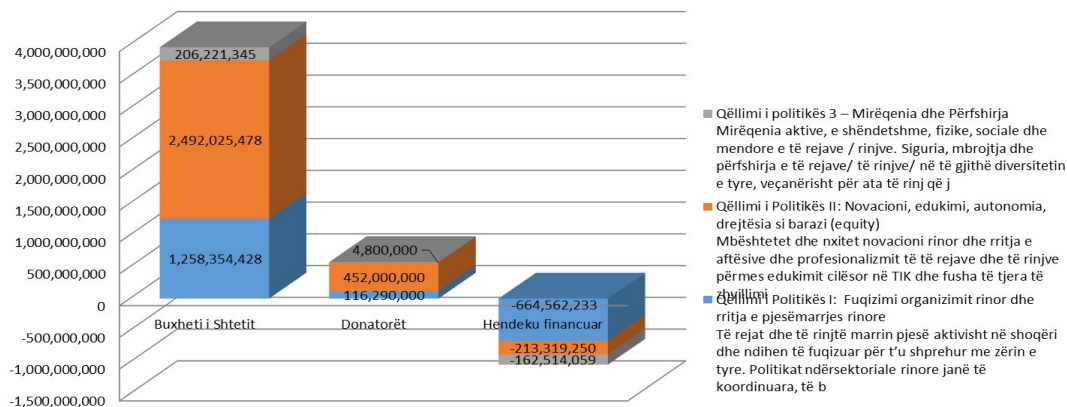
4,000,000,000
3,500,000,000
3,000,000,000
2,500,000,000
2,000,000,000
1,500,000,000
1,000,000,000
500,000,000
0
-500,000,000
-1,000,000,000
-1,500,000,000

206,221,345
2,492,025,478
1,258,354,428
4,800,000
452,000,000
116,290,000
-664,562,233
-213,319,250
-162,514,059

Buxheti i Shtetit
Donatorët
Hendeku financuar

Qëllimi i politikës 3 – Mirëqenia dhe Përfshirja Mirëqenia aktive, e shëndetshme, fizike, sociale dhe mendore e të rejave / rinjve. Siguria, mbrojtja dhe përfshirja e të rejave/ të rinjve/ në të gjithë diversitetin e tyre, veçanërisht për ata të rinj që j

Qëllimi i Politikës II: Novacioni, edukimi, autonomia, drejtësia si barazi (equity)
Mbështetet dhe nxitet novacioni rinor dhe rritja e aftësive dhe profesionalizmit të të rejave dhe të rinjve përmes edukimit cilësor në TIK dhe fusha të tjera të zhvillimi

Qëllimi i Politikës I: Fuqizimi organizimit rinor dhe rritja e pjesëmarrjes rinore
Të rejat dhe të rinjtë marrin pjesë aktivisht në shoqëri dhe ndihen të fuqizuar për t'u shprehur me zërin e tyre. Politikat ndërsektoriale rinore janë të koordinuara, të b